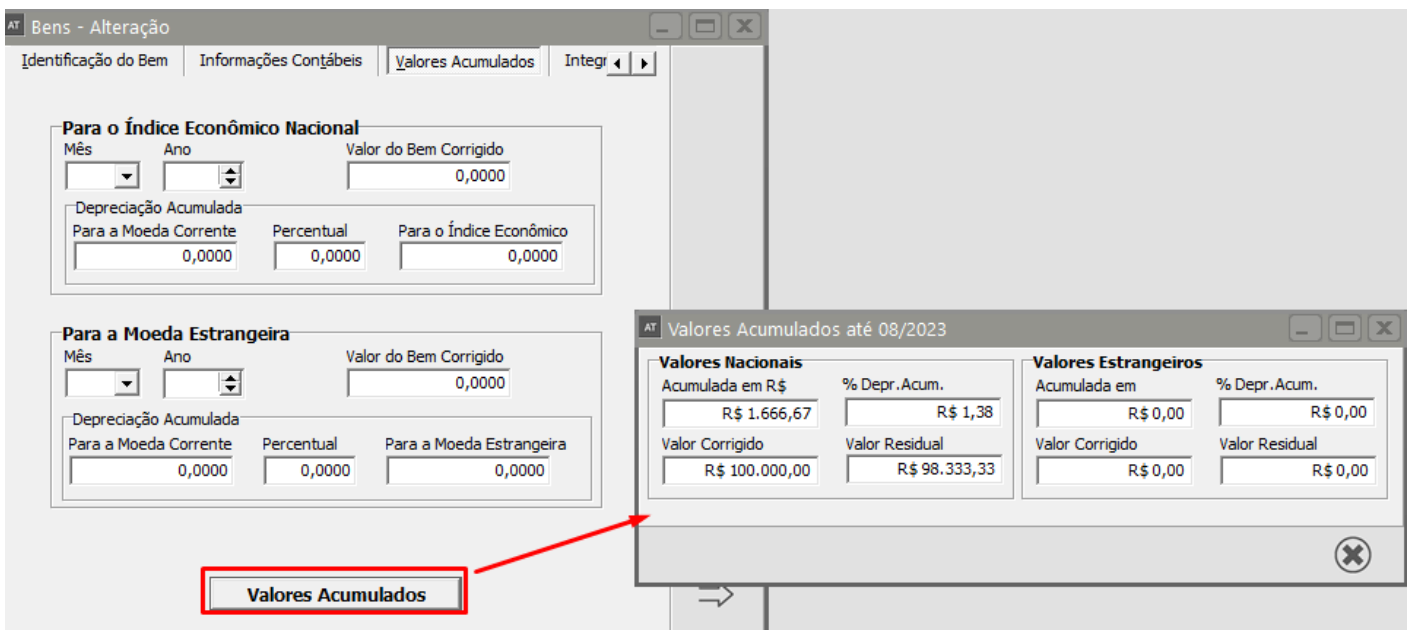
AT Bens - Alteração

Identificação do Bem | Informações Contábeis | Valores Acumulados | Integr

Para o Índice Econômico Nacional
Mês
Ano
Valor do Bem Corrigido
0,0000

Depreciação Acumulada
Para a Moeda Corrente
0,0000
Percentual
0,0000
Para o Índice Econômico
0,0000

Para a Moeda Estrangeira
Mês
Ano
Valor do Bem Corrigido
0,0000

Depreciação Acumulada
Para a Moeda Corrente
0,0000
Percentual
0,0000
Para a Moeda Estrangeira
0,0000

Valores Acumulados

AT Valores Acumulados até 08/2023

Valores Nacionais
Acumulada em R$
R$ 1.666,67
% Depr.Acum.
R$ 1,38
Valor Corrigido
R$ 100.000,00
Valor Residual
R$ 98.333,33

Valores Estrangeiros
Acumulada em
R$ 0,00
% Depr.Acum.
R$ 0,00
Valor Corrigido
R$ 0,00
Valor Residual
R$ 0,00